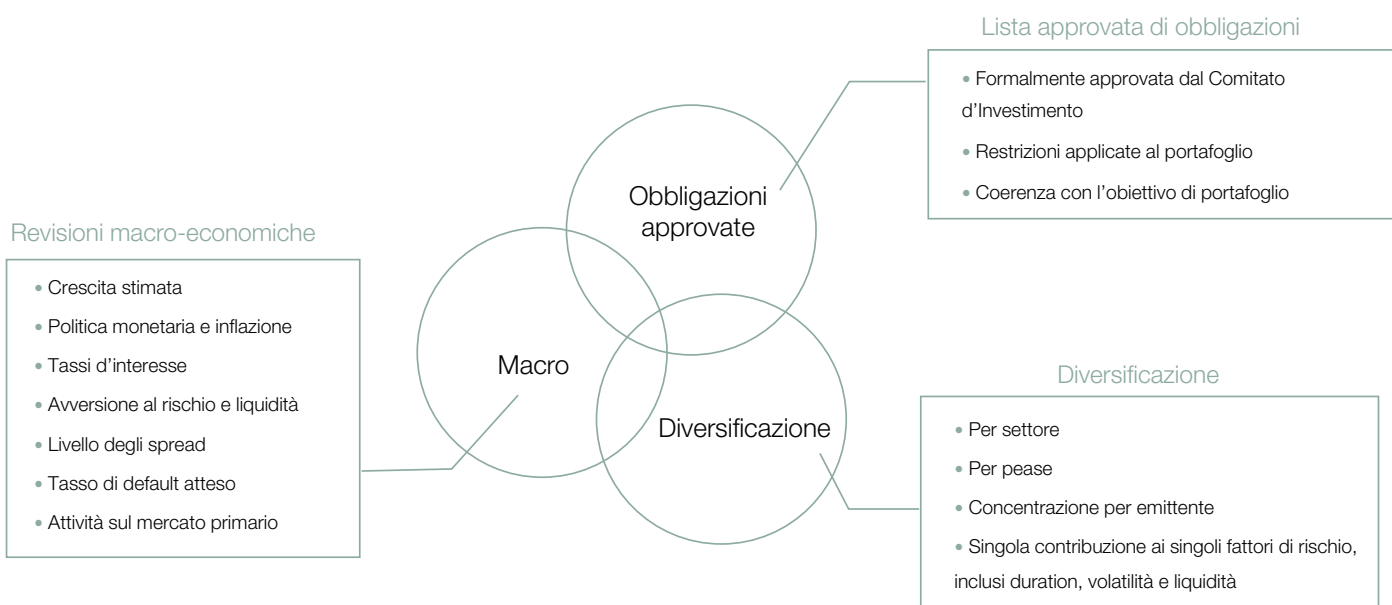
Lista approvata di obbligazioni

• Formalmente approvata dal Comitato d'Investimento
• Restrizioni applicate al portafoglio
• Coerenza con l'obiettivo di portafoglio

Revisioni macro-economiche

• Crescita stimata
• Politica monetaria e inflazione
• Tassi d'interesse
• Avversione al rischio e liquidità
• Livello degli spread
• Tasso di default atteso
• Attività sul mercato primario

Obbligazioni approvate

Macro

Diversificazione

Diversificazione

• Per settore
• Per pease
• Concentrazione per emittente
• Singola contribuzione ai singoli fattori di rischio, inclusi duration, volatilità e liquidità